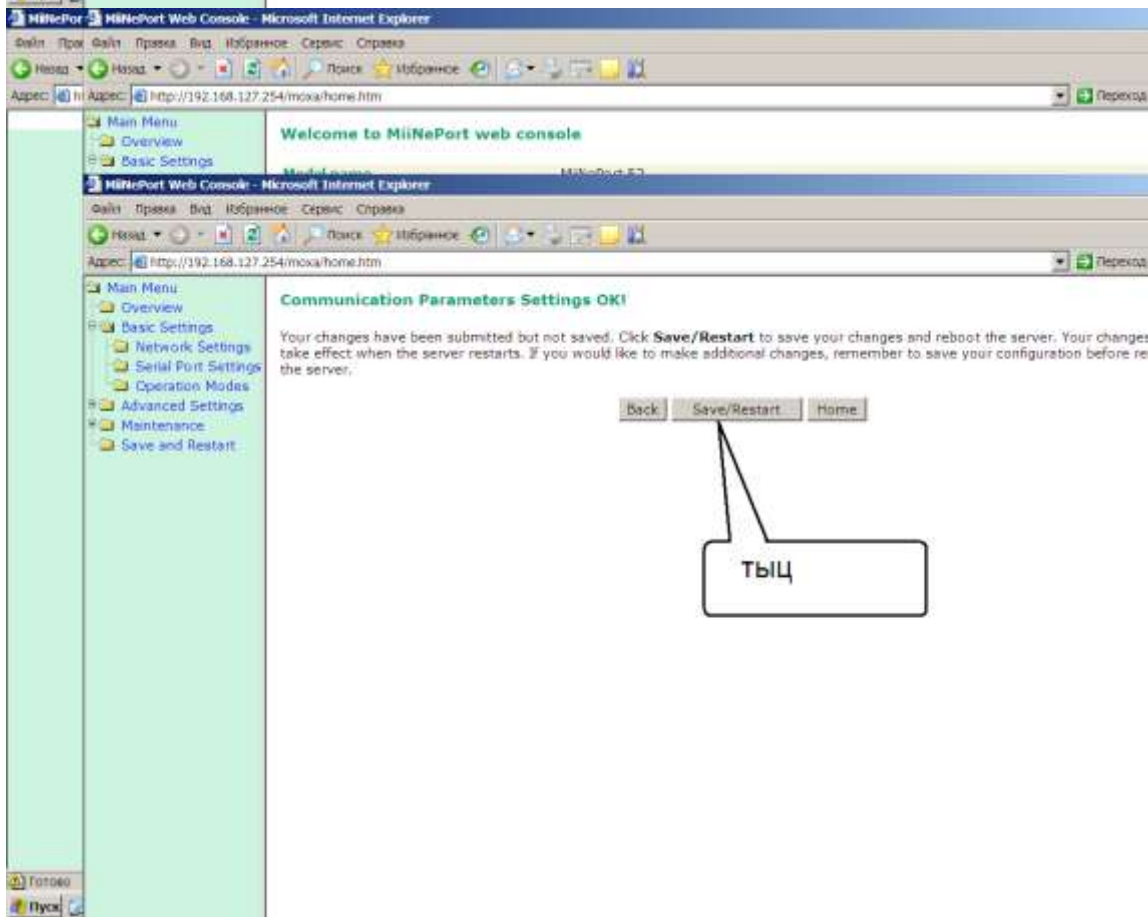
MiiNePor MiiNePort Web Console - Microsoft Internet Explorer
Файл Прав Файл Правка Вид Избранное Сервис Справка
Назад Назад Поиск Избранное
Адрес Адрес: http://192.168.127.254/moxa/home.htm
Переход
Main Menu
Overview
Basic Settings
Welcome to MiiNePort web console
Model name MiiNePort E2
MiiNePort Web Console - Microsoft Internet Explorer
Файл Правка Вид Избранное Сервис Справка
Назад Поиск Избранное
Адрес: http://192.168.127.254/moxa/home.htm
Переход
Main Menu
Overview
Basic Settings
Network Settings
Serial Port Settings
Operation Modes
Advanced Settings
Maintenance
Save and Restart

Communication Parameters Settings OK!

Your changes have been submitted but not saved. Click **Save/Restart** to save your changes and reboot the server. Your changes take effect when the server restarts. If you would like to make additional changes, remember to save your configuration before re the server.

Back Save/Restart Home

тыц

Готово
Пуск